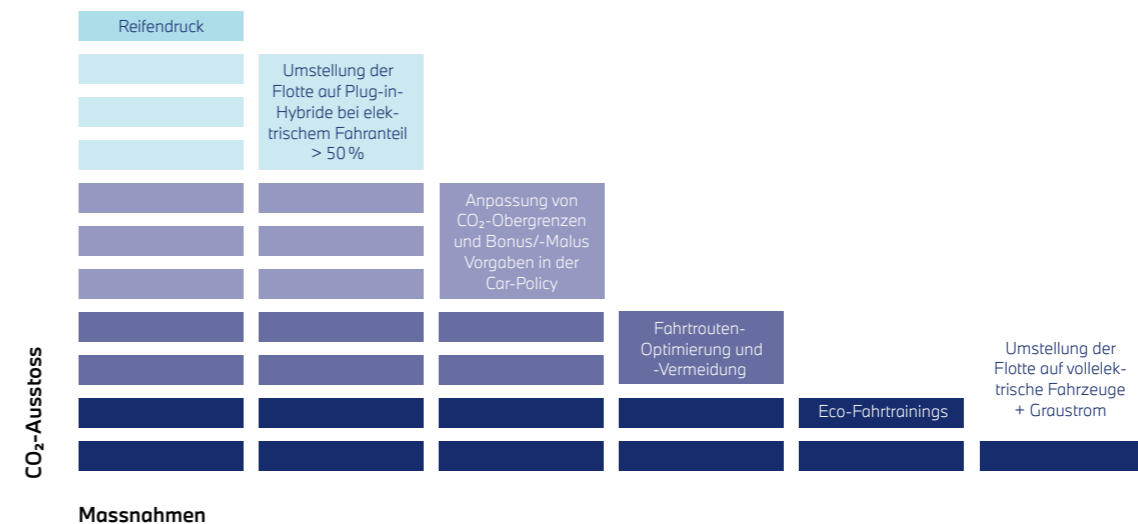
Reifendruck

Umstellung der Flotte auf Plug-in-Hybride bei elektrischem Fahranteil > 50 %

Anpassung von $CO_2$-Obergrenzen und Bonus/-Malus Vorgaben in der Car-Policy

Fahrtrouten-Optimierung und -Vermeidung

Eco-Fahrtrainings

Umstellung der Flotte auf vollelektrische Fahrzeuge + Graustrom

$CO_2$-Ausstoss

Massnahmen